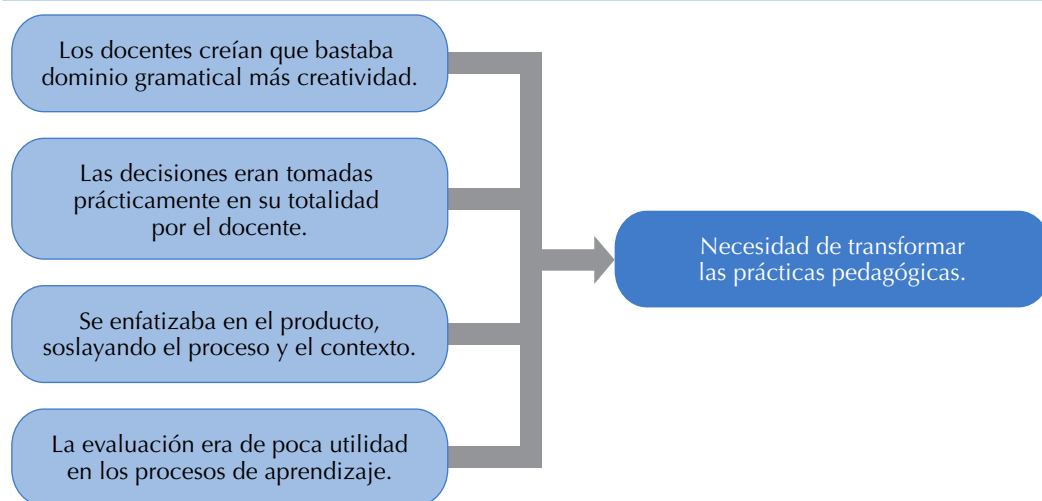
Los docentes creían que bastaba dominio gramatical más creatividad.

Las decisiones eran tomadas prácticamente en su totalidad por el docente.

Se enfatizaba en el producto, soslayando el proceso y el contexto.

La evaluación era de poca utilidad en los procesos de aprendizaje.

Necesidad de transformar las prácticas pedagógicas.